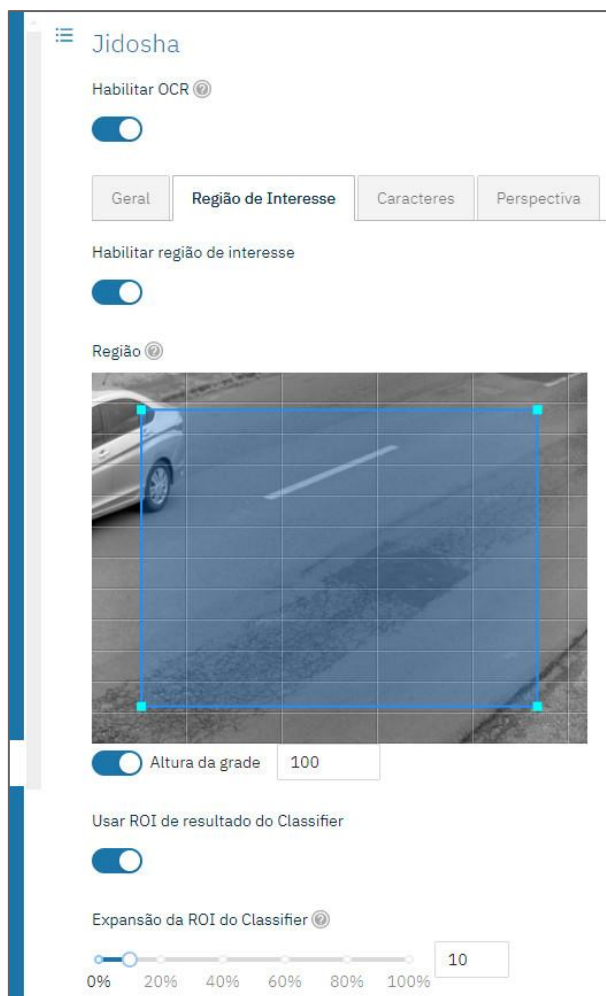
Jidosha

Habilitar OCR

Geral | Região de Interesse | Caracteres | Perspectiva

Habilitar região de interesse

Região

Altura da grade 100

Usar ROI de resultado do Classifier

Expansão da ROI do Classifier

0% 20% 40% 60% 80% 100%

10